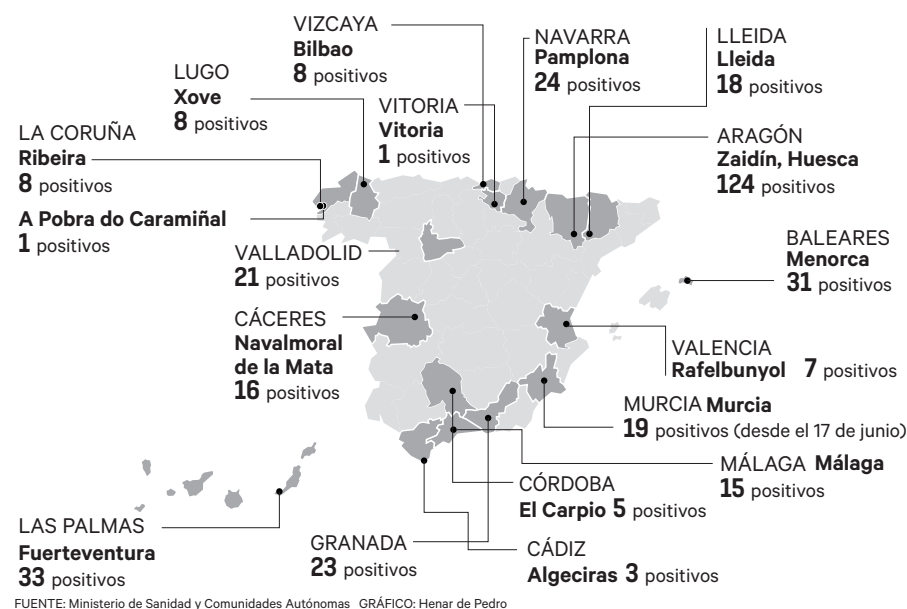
VIZCAYA
**Bilbao**
**8** positivos

NAVARRA
**Pamplona**
**24** positivos

LLEIDA
**Lleida**
**18** positivos

LUGO
**Xove**
**8** positivos

VITORIA
**Vitoria**
**1** positivos

LA CORUÑA
**Ribeira**
**8** positivos

ARAGÓN
**Zaidín, Huesca**
**124** positivos

**A Pobra do Caramiñal**
**1** positivos

VALLADOLID
**21** positivos

BALEARES
**Menorca**
**31** positivos

CÁCERES
**Navalmoral de la Mata**
**16** positivos

VALENCIA
**Rafelbunyol** **7** positivos

MURCIA **Murcia**
**19** positivos (desde el 17 de junio)

MÁLAGA **Málaga**
**15** positivos

CÓRDOBA
**El Carpio** **5** positivos

LAS PALMAS
**Fuerteventura**
**33** positivos

GRANADA
**23** positivos

CÁDIZ
**Algeciras** **3** positivos

FUENTE: Ministerio de Sanidad y Comunidades Autónomas GRÁFICO: Henar de Pedro